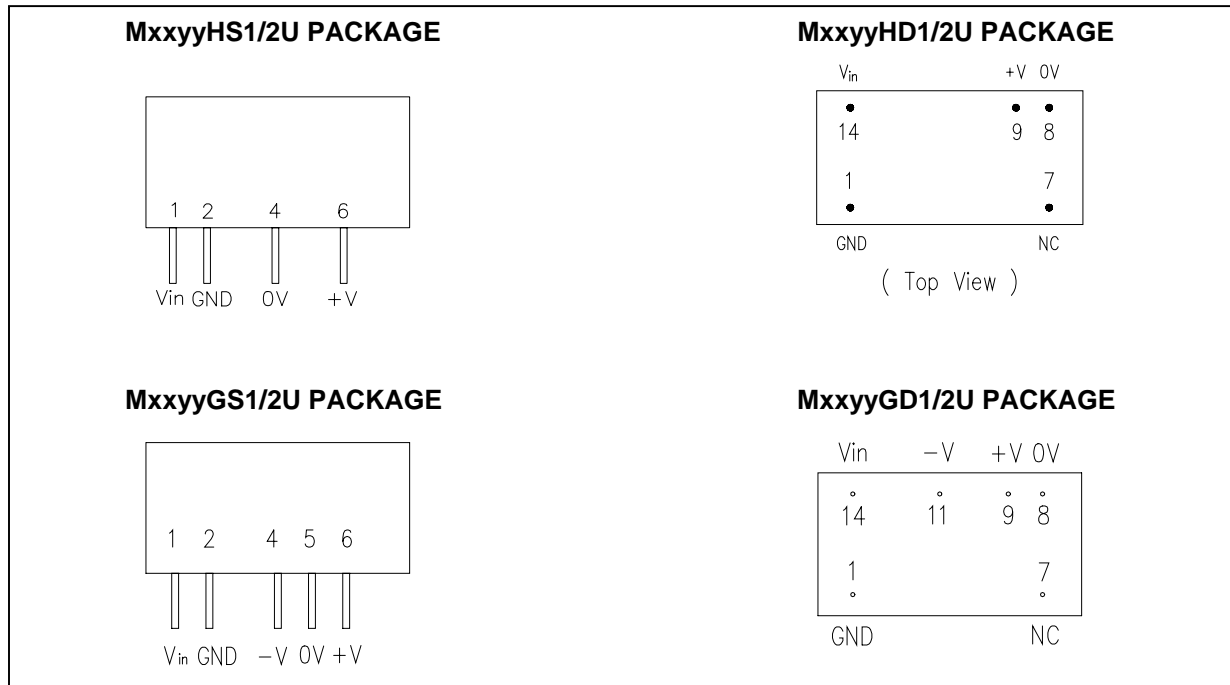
MxxyyHS1/2U PACKAGE

1 2 4 6

Vin GND 0V +V

MxxyyHD1/2U PACKAGE

$V_{in}$ +V 0V

14 9 8

1 7

GND NC

( Top View )

MxxyyGS1/2U PACKAGE

1 2 4 5 6

$V_{in}$ GND −V 0V +V

MxxyyGD1/2U PACKAGE

Vin −V +V 0V

14 11 9 8

1 7

GND NC